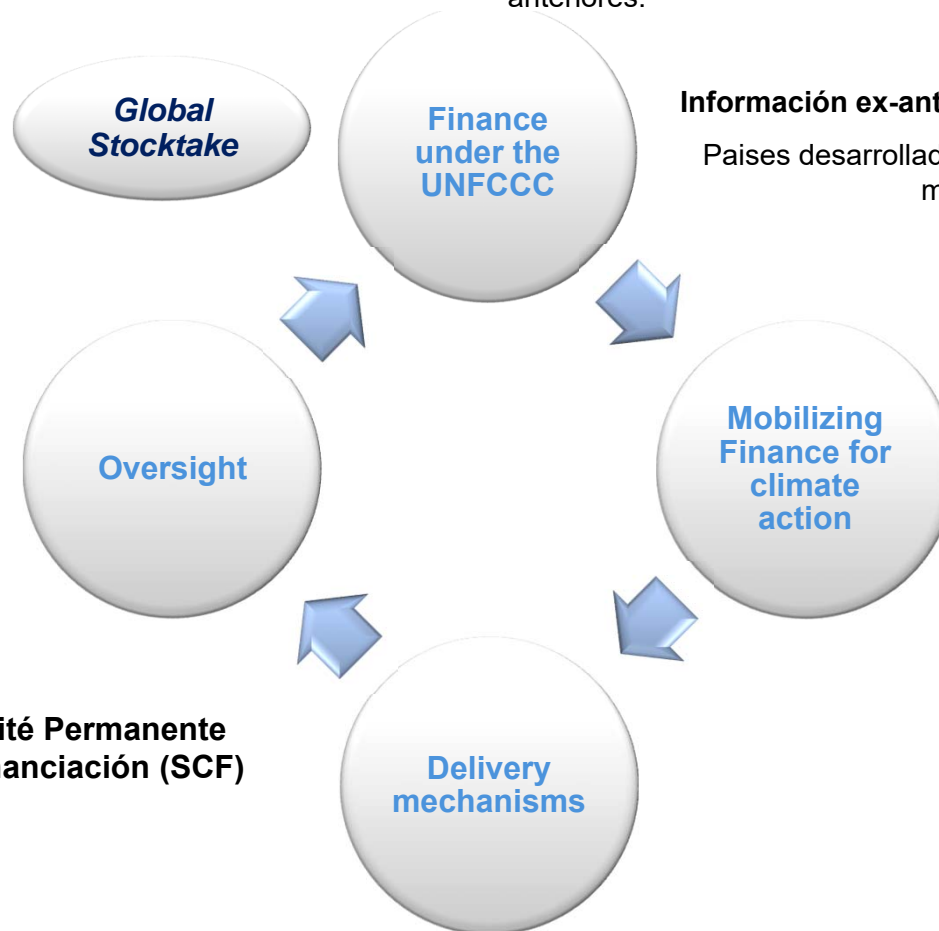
anteriores.

Global Stocktake

Finance under the UNFCCC

Información ex-ant

Paises desarrollad m

Mobilizing Finance for climate action

Delivery mechanisms

Oversight

ité Permanente anciación (SCF)